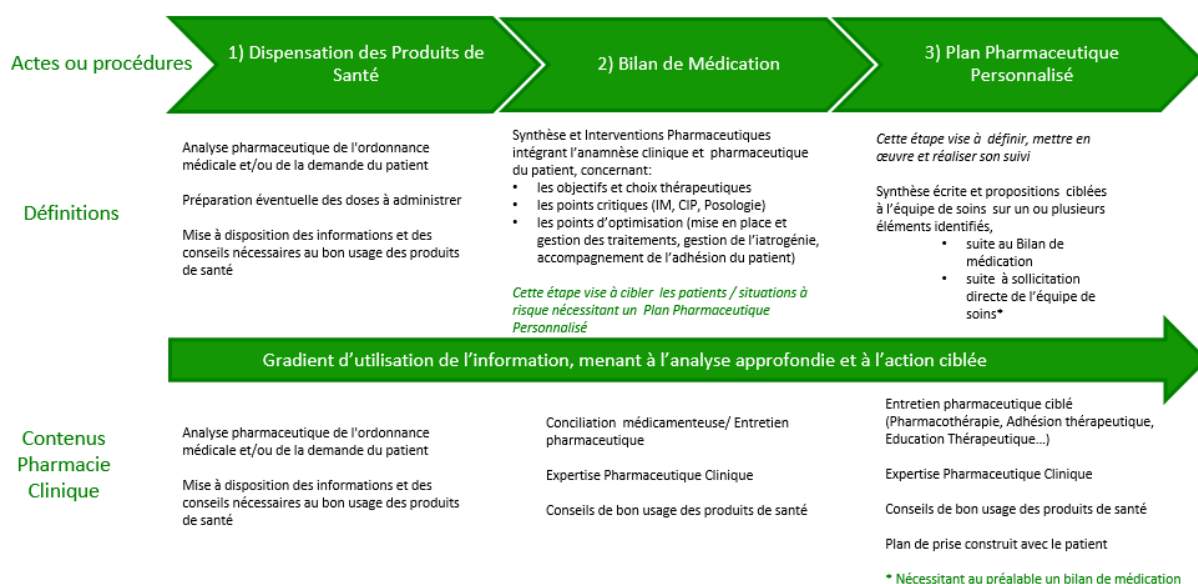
Actes ou procédures

1) Dispensation des Produits de Santé

2) Bilan de Médication

3) Plan Pharmaceutique Personnalisé

Définitions

Analyse pharmaceutique de l'ordonnance médicale et/ou de la demande du patient

Préparation éventuelle des doses à administrer

Mise à disposition des informations et des conseils nécessaires au bon usage des produits de santé

Synthèse et Interventions Pharmaceutiques intégrant l'anamnèse clinique et pharmaceutique du patient, concernant:
• les objectifs et choix thérapeutiques
• les points critiques (IM, CIP, Posologie)
• les points d'optimisation (mise en place et gestion des traitements, gestion de l'iatrogénie, accompagnement de l'adhésion du patient)

Cette étape vise à cibler les patients / situations à risque nécessitant un Plan Pharmaceutique Personnalisé

Cette étape vise à définir, mettre en œuvre et réaliser son suivi

Synthèse écrite et propositions ciblées à l'équipe de soins sur un ou plusieurs éléments identifiés,
• suite au Bilan de médication
• suite à sollicitation directe de l'équipe de soins*

Gradient d'utilisation de l'information, menant à l'analyse approfondie et à l'action ciblée

Contenus Pharmacie Clinique

Analyse pharmaceutique de l'ordonnance médicale et/ou de la demande du patient

Mise à disposition des informations et des conseils nécessaires au bon usage des produits de santé

Conciliation médicamenteuse/ Entretien pharmaceutique

Expertise Pharmaceutique Clinique

Conseils de bon usage des produits de santé

Entretien pharmaceutique ciblé (Pharmacothérapie, Adhésion thérapeutique, Education Thérapeutique…)

Expertise Pharmaceutique Clinique

Conseils de bon usage des produits de santé

Plan de prise construit avec le patient

* Nécessitant au préalable un bilan de médication